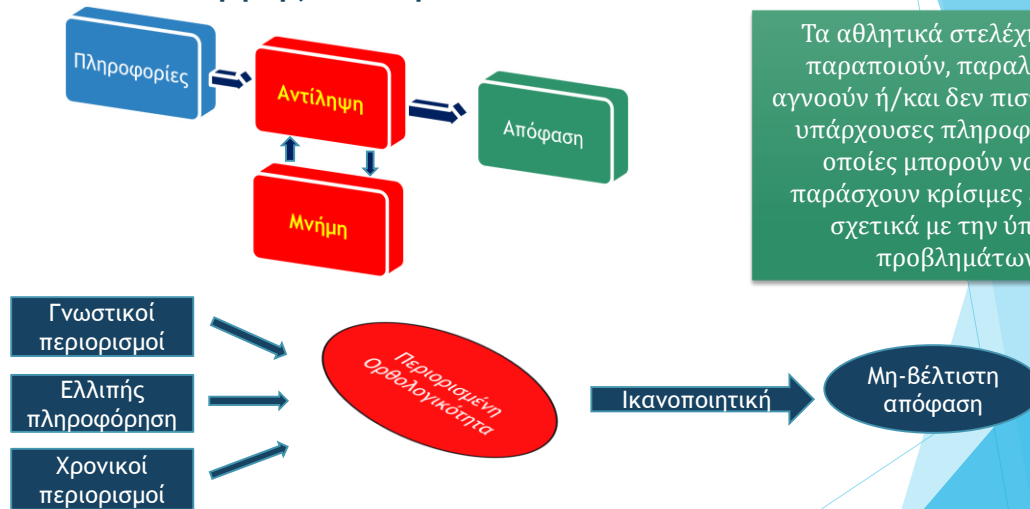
Πληροφορίες

Αντίληψη

Απόφαση

Μνήμη

Τα αθλητικά στελέχ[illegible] παραποιούν, παραλ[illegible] αγνοούν ή/και δεν πισ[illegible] υπάρχουσες πληροφ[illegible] οποίες μπορούν να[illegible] παράσχουν κρίσιμες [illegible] σχετικά με την ύπ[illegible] προβλημάτων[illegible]

Γνωστικοί περιορισμοί

Ελλιπής πληροφόρηση

Χρονικοί περιορισμοί

Περιορισμένη Ορθολογικότητα

Ικανοποιητική

Μη-βέλτιστη απόφαση